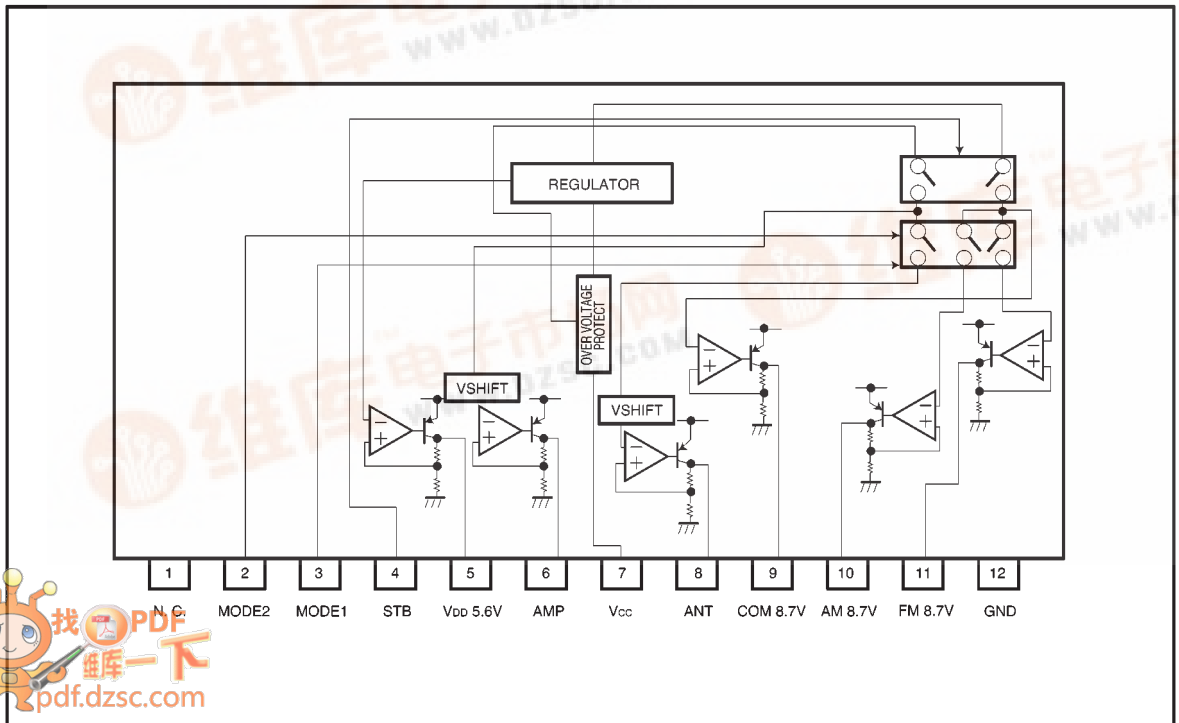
维库电子
www.dzsc.com

REGULATOR

OVER VOLTAGE PROTECT

VSHIFT

VSHIFT

1
2
3
4
5
6
7
8
9
10
11
12

N. C.
MODE2
MODE1
STB
$V_{DD}$ 5.6V
AMP
$V_{CC}$
ANT
COM 8.7V
AM 8.7V
FM 8.7V
GND

找PDF
维库一下
pdf.dzsc.com